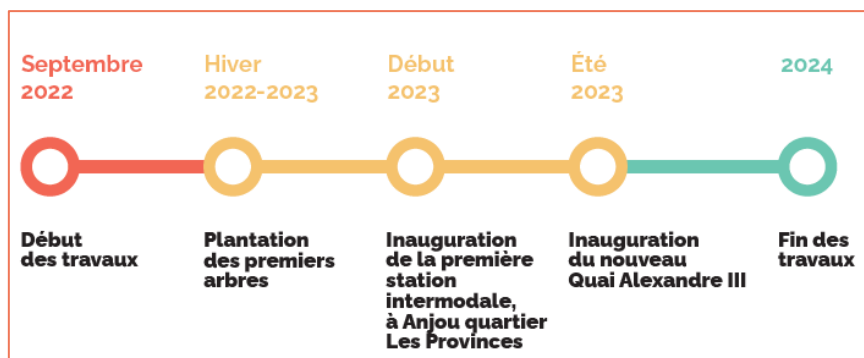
Septembre 2022

Hiver 2022-2023

Début 2023

Été 2023

2024

Début des travaux

Plantation des premiers arbres

Inauguration de la première station intermodale, à Anjou quartier Les Provinces

Inauguration du nouveau Quai Alexandre III

Fin des travaux